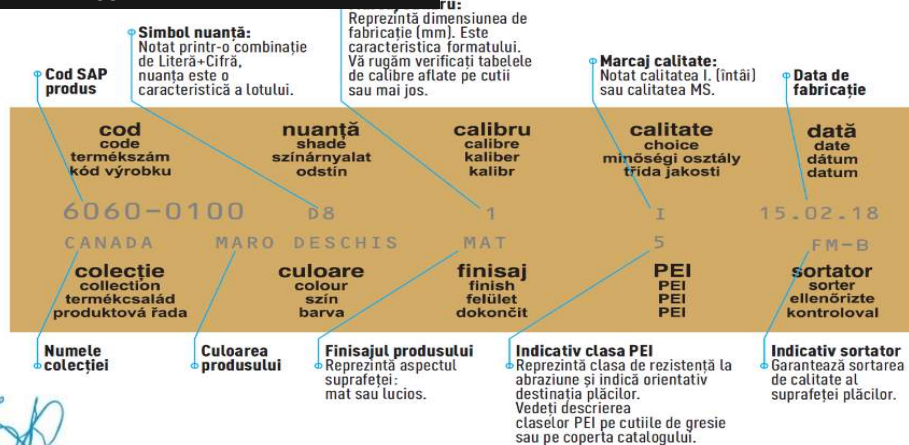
Cod SAP produs

Simbol nuanță:
Notat printr-o combinație de Literă+Cifră, nuanța este o caracteristică a lotului.

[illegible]ru:
Reprezintă dimensiunea de fabricație (mm). Este caracteristica formatului. Vă rugăm verificați tabelele de calibre aflate pe cutii sau mai jos.

Marcaj calitate:
Notat calitatea I. (întâi) sau calitatea MS.

Data de fabricație

cod
code
termékszám
kód výrobku

nuanță
shade
színárnyalat
odstín

calibru
calibre
kaliber
kalibr

calitate
choice
minőségi osztály
třída jakosti

dată
date
dátum
datum

6060-0100 D8 1 I 15.02.18

CANADA MARO DESCHIS MAT 5 FM-B

colecție
collection
termékcsalád
produktová řada

culoare
colour
szín
barva

finisaj
finish
felület
dokončit

PEI
PEI
PEI
PEI

sortator
sorter
ellenőrizte
kontroloval

Numele colecției

Culoarea produsului

Finisajul produsului
Reprezintă aspectul suprafeței:
mat sau lucios.

Indicativ clasa PEI
Reprezintă clasa de rezistență la abraziune și indică orientativ destinația plăcilor.
Vedeți descrierea claselor PEI pe cutiile de gresie sau pe coperta catalogului.

Indicativ sortator
Garantează sortarea de calitate al suprafeței plăcilor.